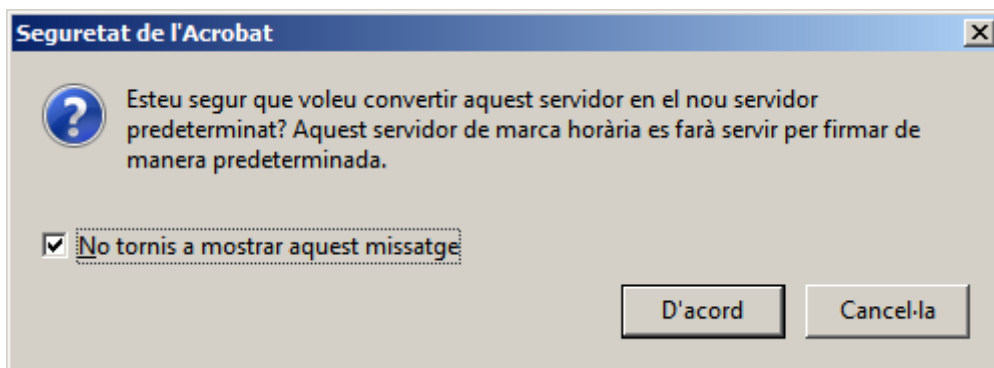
Seguretat de l'Acrobat

Esteu segur que voleu convertir aquest servidor en el nou servidor predeterminat? Aquest servidor de marca horària es farà servir per firmar de manera predeterminada.

No tornis a mostrar aquest missatge

D'acord

Cancel·la